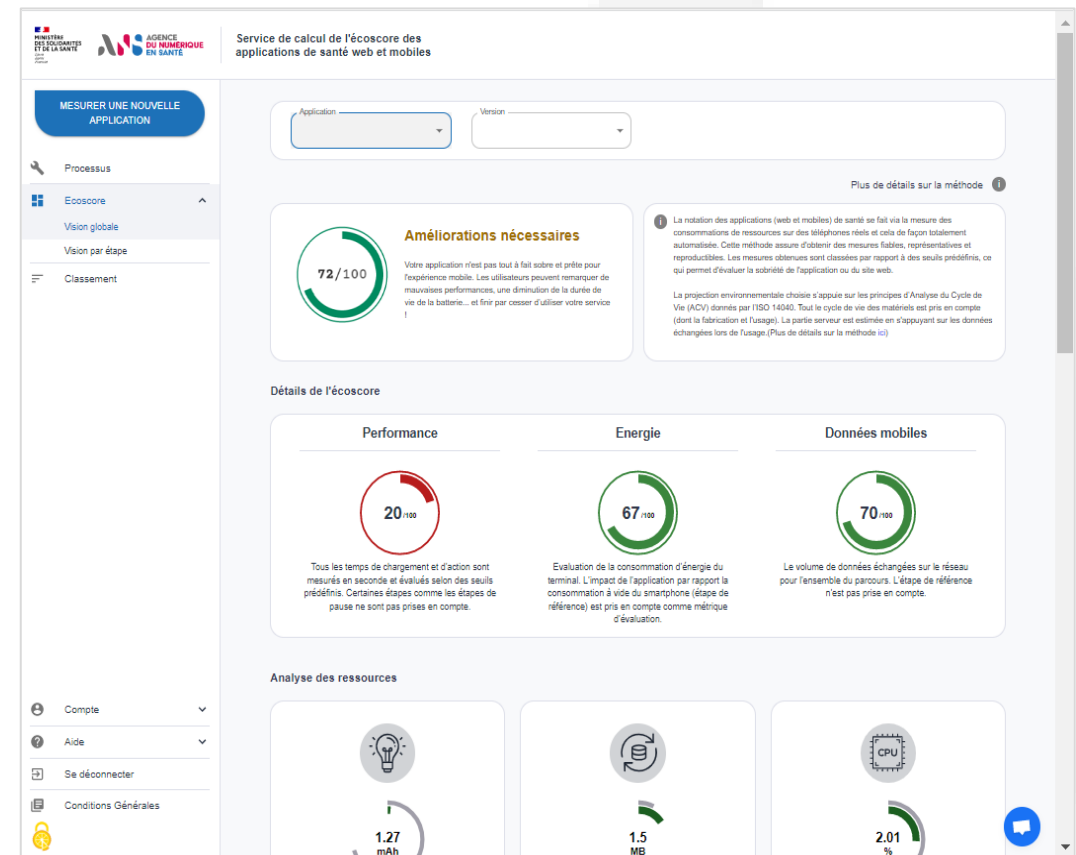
MINISTÈRE DES SOLIDARITÉS ET DE LA SANTÉ
Liberté Égalité Fraternité

AGENCE DU NUMÉRIQUE EN SANTÉ

Service de calcul de l'écoscore des applications de santé web et mobiles

MESURER UNE NOUVELLE APPLICATION

Processus

Ecoscore

Vision globale

Vision par étape

Classement

Compte

Aide

Se déconnecter

Conditions Générales

Application

Version

Plus de détails sur la méthode

72/100

Améliorations nécessaires

Votre application n'est pas tout à fait sobre et prête pour l'expérience mobile. Les utilisateurs peuvent remarquer de mauvaises performances, une diminution de la durée de vie de la batterie... et finir par cesser d'utiliser votre service !

La notation des applications (web et mobiles) de santé se fait via la mesure des consommations de ressources sur des téléphones réels et cela de façon totalement automatisée. Cette méthode assure d'obtenir des mesures fiables, représentatives et reproductibles. Les mesures obtenues sont classées par rapport à des seuils prédéfinis, ce qui permet d'évaluer la sobriété de l'application ou du site web.

La projection environnementale choisie s'appuie sur les principes d'Analyse du Cycle de Vie (ACV) donnés par l'ISO 14040. Tout le cycle de vie des matériels est pris en compte (dont la fabrication et l'usage). La partie serveur est estimée en s'appuyant sur les données échangées lors de l'usage.(Plus de détails sur la méthode ici)

Détails de l'écoscore

Performance

20/100

Tous les temps de chargement et d'action sont mesurés en seconde et évalués selon des seuils prédéfinis. Certaines étapes comme les étapes de pause ne sont pas prises en compte.

Energie

67/100

Evaluation de la consommation d'énergie du terminal. L'impact de l'application par rapport la consommation à vide du smartphone (étape de référence) est pris en compte comme métrique d'évaluation.

Données mobiles

70/100

Le volume de données échangées sur le réseau pour l'ensemble du parcours. L'étape de référence n'est pas prise en compte.

Analyse des ressources

1.27
mAh

1.5
MB

CPU

2.01
%